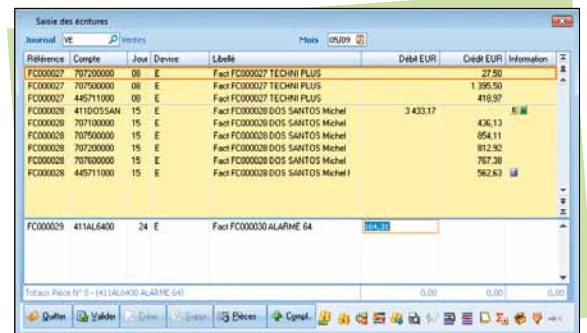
Saisie des écritures

Journal VE Ventes Mois 05/09

| Référence | Compte | Jour | Devise | Libellé | Débit EUR | Crédit EUR | Information |
|---|---|---|---|---|---|---|---|
| FC000027 | 707200000 | 08 | E | Fact FC000027 TECHNI PLUS | | 27,50 | |
| FC000027 | 707500000 | 08 | E | Fact FC000027 TECHNI PLUS | | 1 395,50 | |
| FC000027 | 445711000 | 08 | E | Fact FC000027 TECHNI PLUS | | 418,97 | |
| FC000028 | 411DOSSAN | 15 | E | Fact FC000028 DOS SANTOS Michel | 3 433,17 | | |
| FC000028 | 707100000 | 15 | E | Fact FC000028 DOS SANTOS Michel | | 436,13 | |
| FC000028 | 707500000 | 15 | E | Fact FC000028 DOS SANTOS Michel | | 854,11 | |
| FC000028 | 707200000 | 15 | E | Fact FC000028 DOS SANTOS Michel | | 812,92 | |
| FC000028 | 707600000 | 15 | E | Fact FC000028 DOS SANTOS Michel | | 767,38 | |
| FC000028 | 445711000 | 15 | E | Fact FC000028 DOS SANTOS Michel f | | 562,63 | |
| FC000029 | 411AL6400 | 24 | E | Fact FC000030 ALARME 64 | 864,31 | | |

Totaux Pièce N° 0 - (411AL6400 ALARME 64) 0,00 0,00 0,00

Quitter Valider Créer Suppr. Pièces Compl.